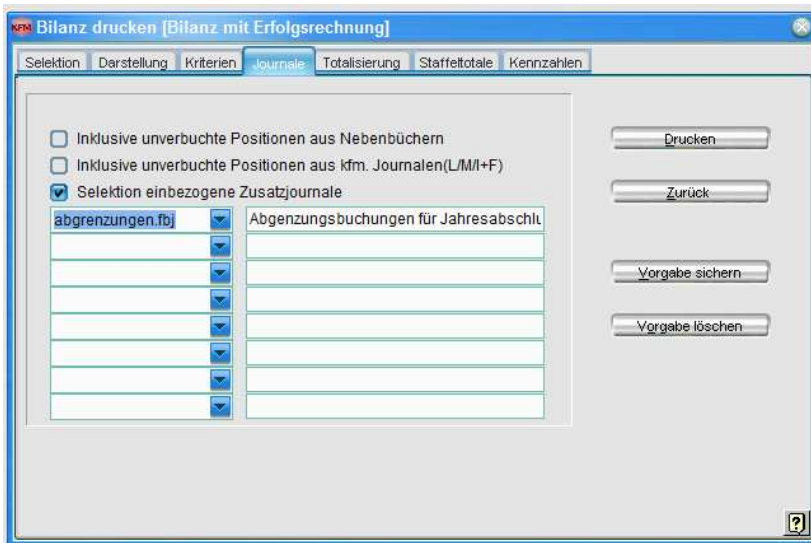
KFM Bilanz drucken [Bilanz mit Erfolgsrechnung]

Selektion | Darstellung | Kriterien | Journale | Totalisierung | Staffeltotale | Kennzahlen

Inklusive unverbuchte Positionen aus Nebenbüchern

Inklusive unverbuchte Positionen aus kfm. Journalen(L/M/I+F)

Selektion einbezogene Zusatzjournale

abgrenzungen.fbj | Abgenzungsbuchungen für Jahresabschlu

Drucken

Zurück

Vorgabe sichern

Vorgabe löschen

?